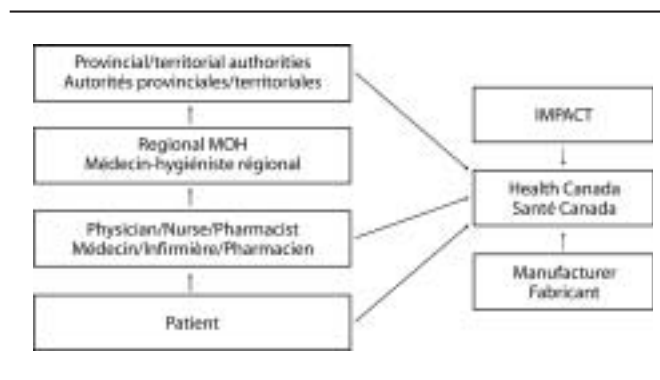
Provincial/territorial authorities
Autorités provinciales/territoriales

Regional MOH
Médecin-hygiéniste régional

Physician/Nurse/Pharmacist
Médecin/Infirmière/Pharmacien

Patient

IMPACT

Health Canada
Santé Canada

Manufacturer
Fabricant